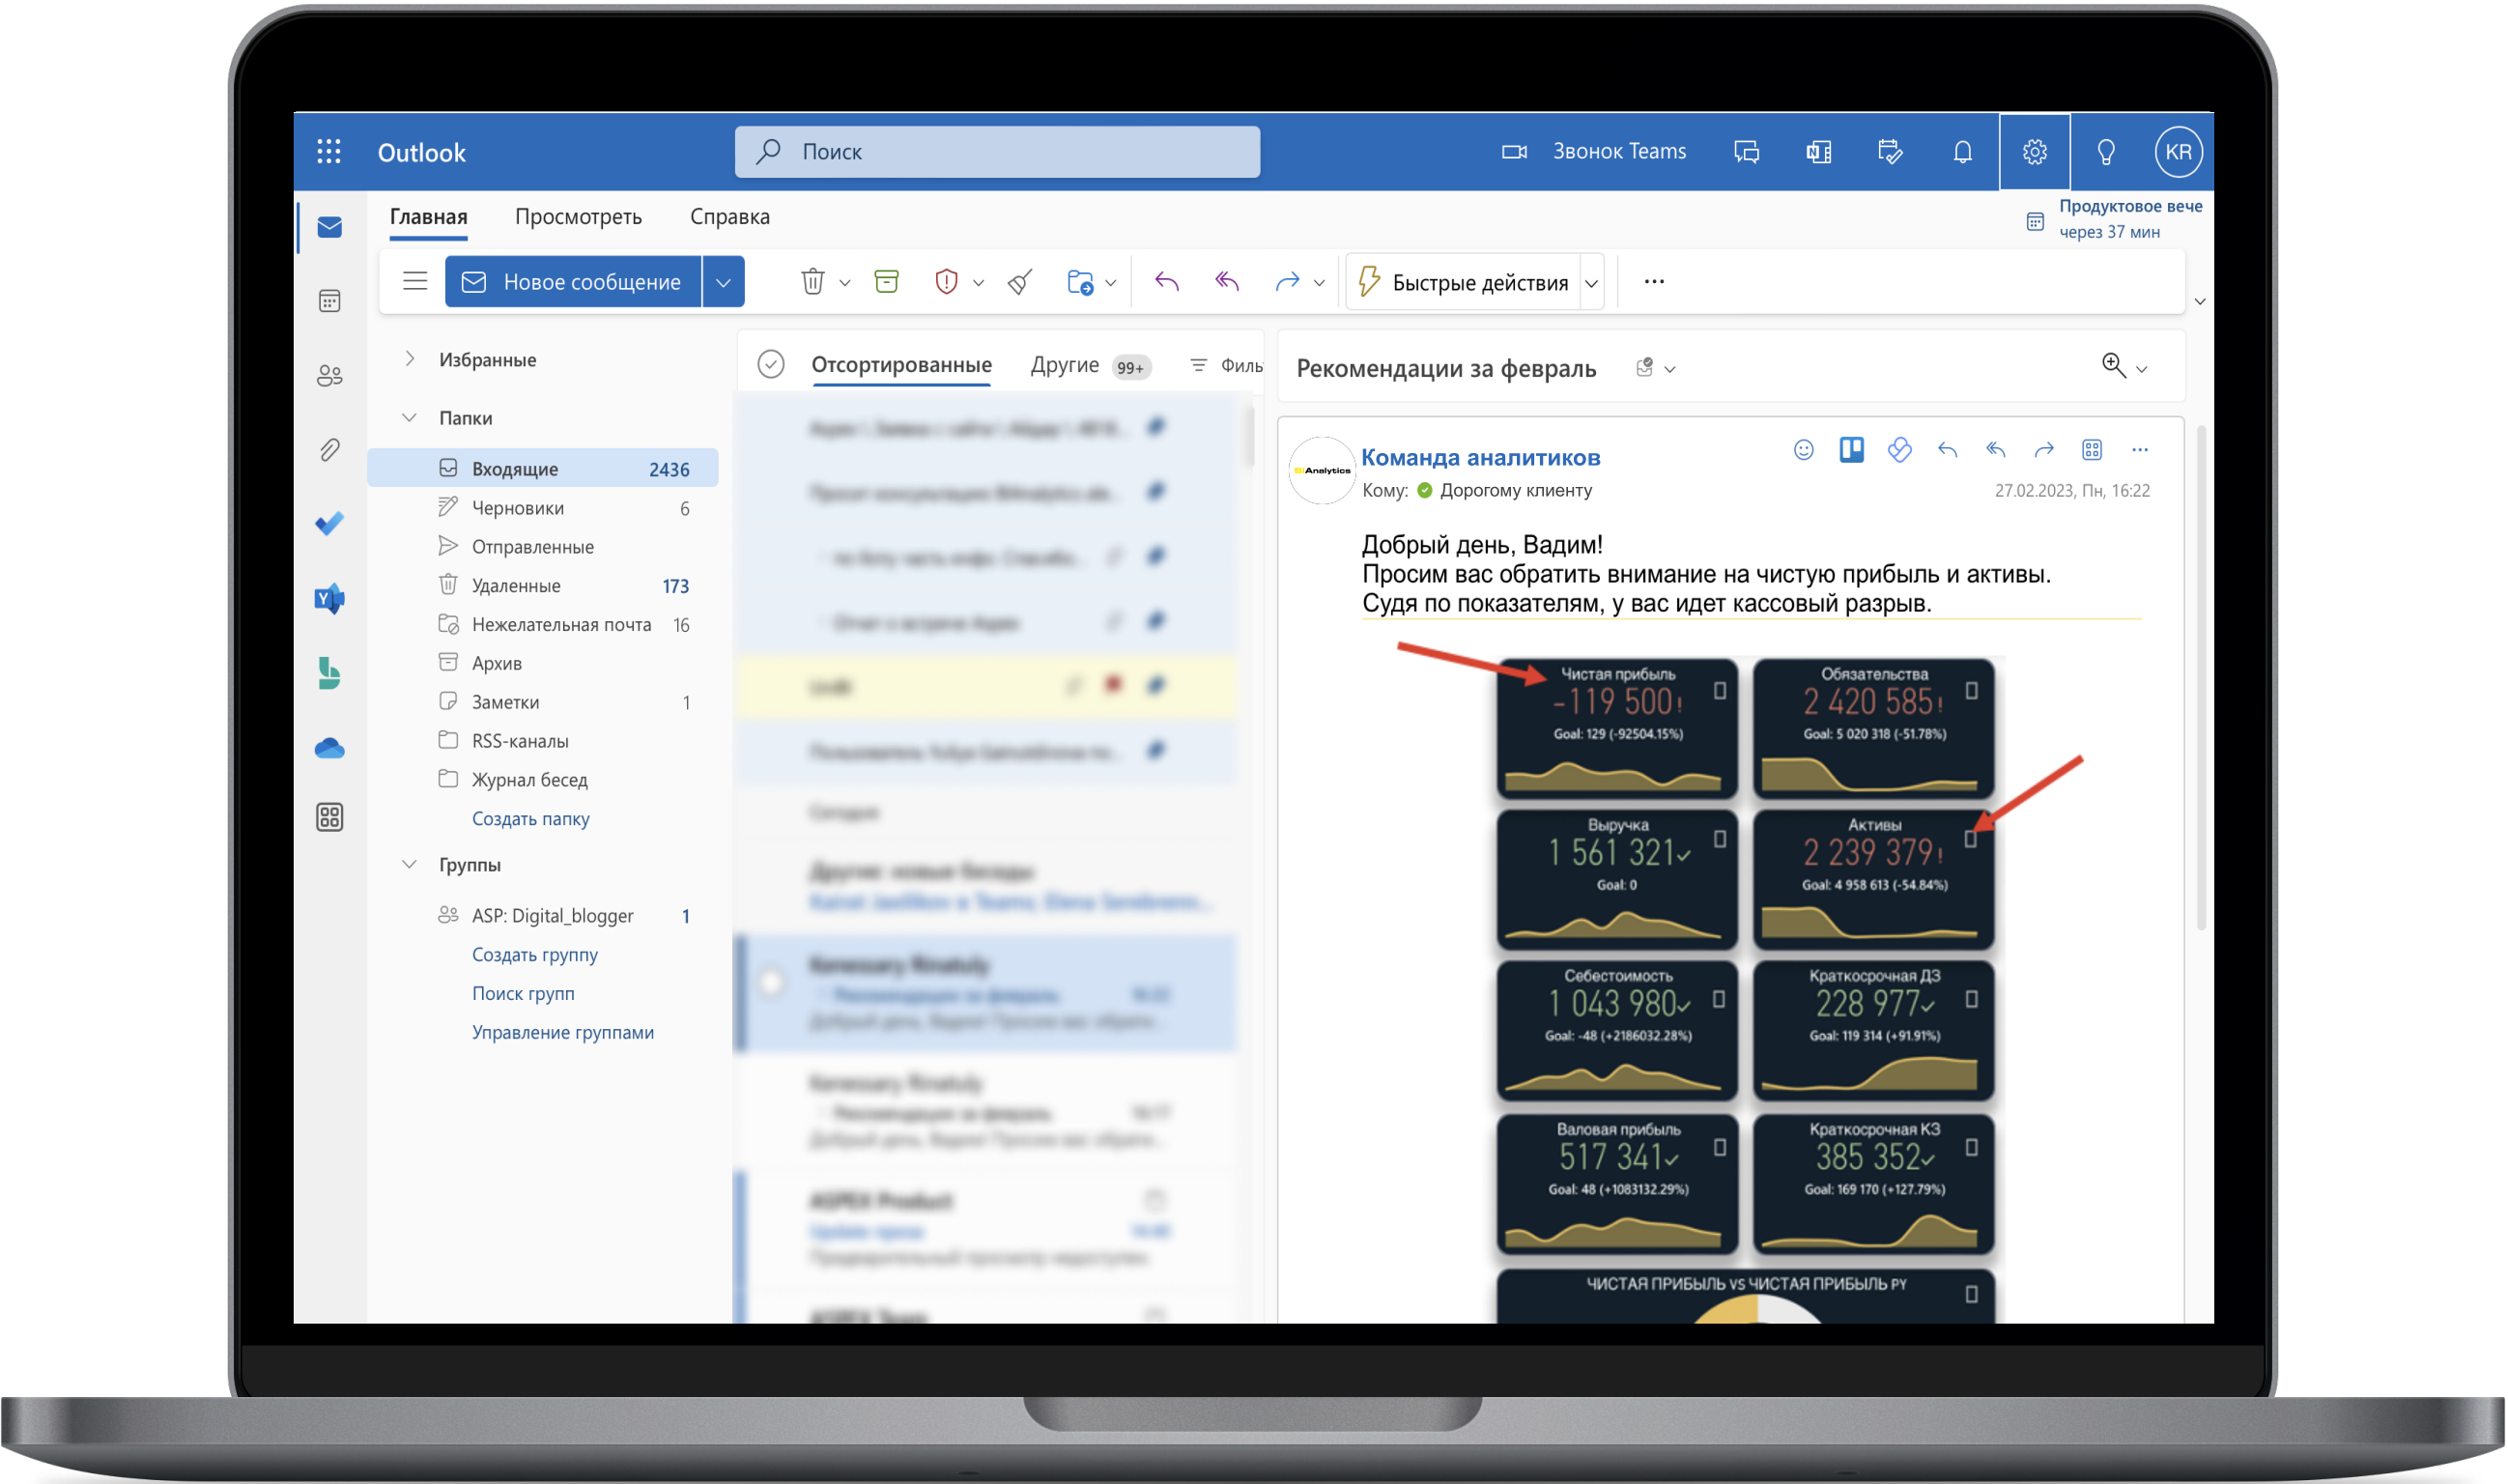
Outlook

Поиск

Звонок Teams

KR

Главная Просмотреть Справка

Продуктовое вече через 37 мин

Новое сообщение

Быстрые действия

...

Избранные

Папки

Входящие 2436

Черновики 6

Отправленные

Удаленные 173

Нежелательная почта 16

Архив

Заметки 1

RSS-каналы

Журнал бесед

Создать папку

Группы

ASP: Digital_blogger 1

Создать группу

Поиск групп

Управление группами

Отсортированные Другие 99+ Филь

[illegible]

Рекомендации за февраль

Команда аналитиков

Кому: Дорогому клиенту

27.02.2023, Пн, 16:22

Добрый день, Вадим!
Просим вас обратить внимание на чистую прибыль и активы.
Судя по показателям, у вас идет кассовый разрыв.

Чистая прибыль
-119 500
Goal: 129 (-92504.15%)

Обязательства
2 420 585
Goal: 5 020 318 (-51.78%)

Выручка
1 561 321
Goal: 0

Активы
2 239 379
Goal: 4 958 613 (-54.84%)

Себестоимость
1 043 980
Goal: -48 (+2186032.28%)

Краткосрочная ДЗ
228 977
Goal: 119 314 (+91.91%)

Валовая прибыль
517 341
Goal: 48 (+1083132.29%)

Краткосрочная КЗ
385 352
Goal: 169 170 (+127.79%)

ЧИСТАЯ ПРИБЫЛЬ VS ЧИСТАЯ ПРИБЫЛЬ PY